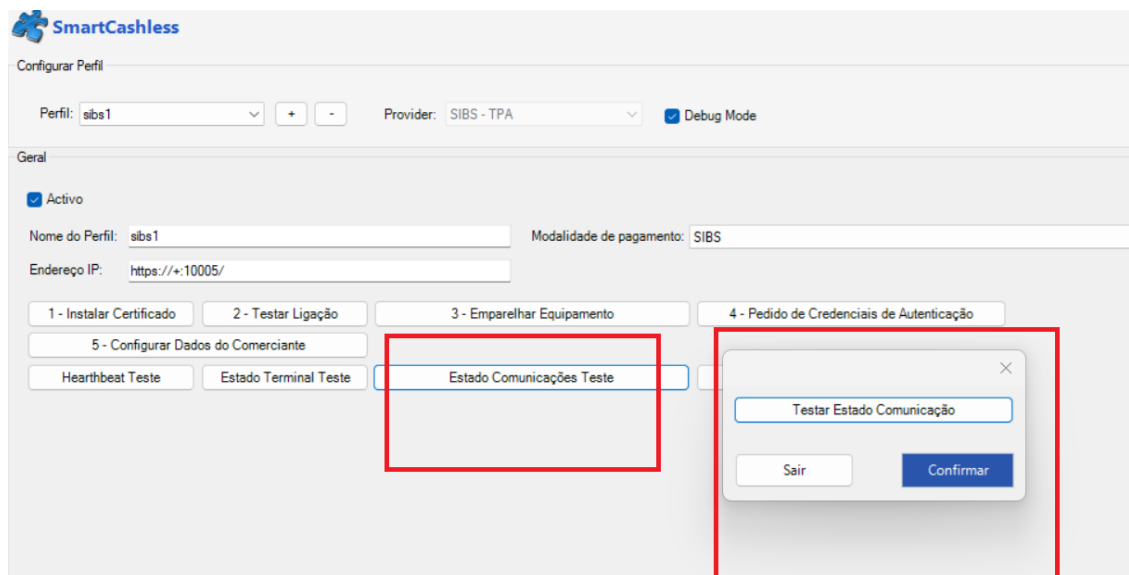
SmartCashless

Configurar Perfil

Perfil: sibs1 + -

Provider: SIBS - TPA

Debug Mode

Geral

Activo

Nome do Perfil: sibs1

Modalidade de pagamento: SIBS

Endereço IP: https://+:10005/

1 - Instalar Certificado

2 - Testar Ligação

3 - Emparelhar Equipamento

4 - Pedido de Credenciais de Autenticação

5 - Configurar Dados do Comerciante

Hearthbeat Teste

Estado Terminal Teste

Estado Comunicações Teste

×

Testar Estado Comunicação

Sair

Confirmar